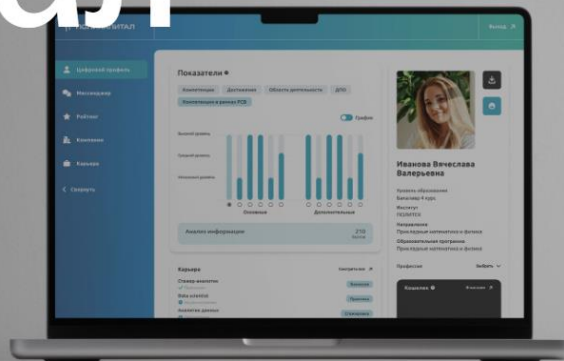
аJ

Выход

Цифровой профиль
Мессенджер
Рейтинг
Компании
Карьера
Свернуть

Показатели
Компетенции
Достижения
Области деятельности
ДПО
Компетенции в рамках РСВ
График
Высокий уровень
Средний уровень
Начальный уровень
Основные
Дополнительные
Анализ информации
Карьера

Иванова Вячеслава Валерьевна
Уровень образования
Бакалавр 4 курс
Институт
Направление
Прикладная математика и физика
Образовательная программа
Прикладная математика и физика
Профессии
Выбрать
Кошелек